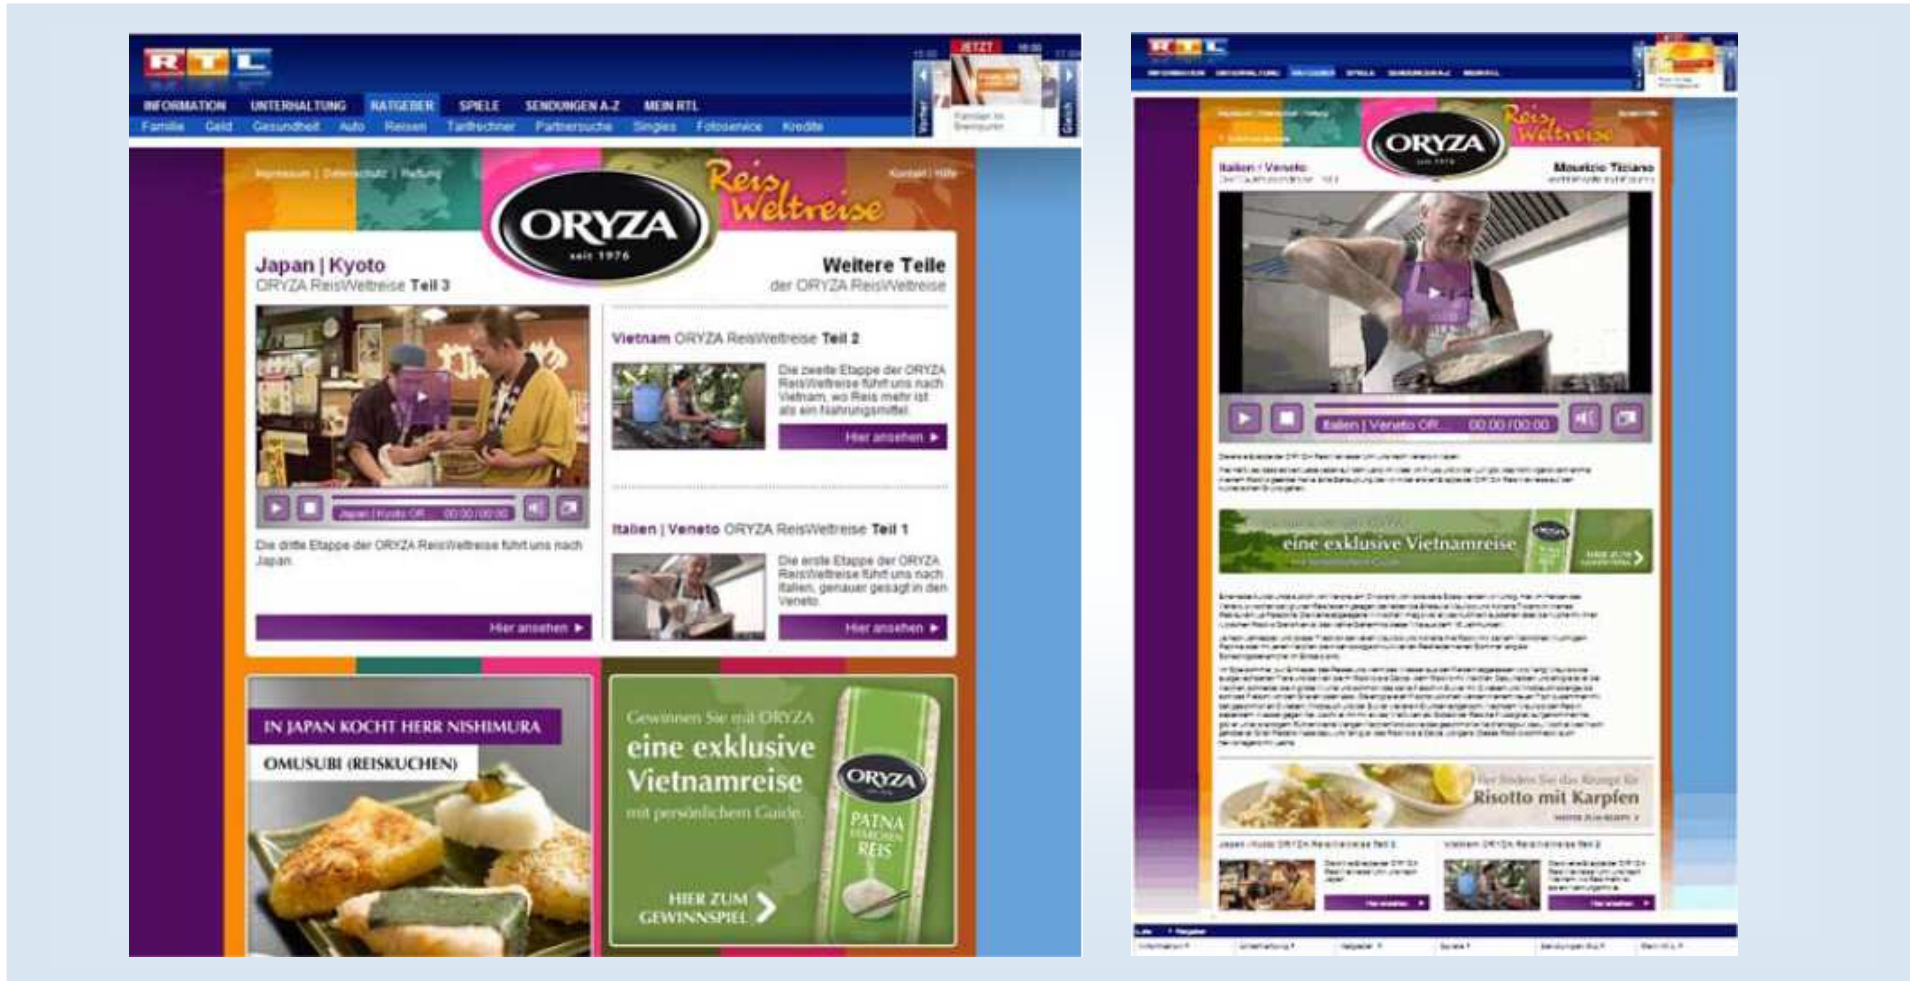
RTL

JETZT

INFORMATION UNTERHALTUNG RATGEBER SPIELE SENDUNGEN A-Z MEIN RTL

Familie Geld Gesundheit Auto Reisen Tarifrechner Partnersuche Singles Fotoservice Kredite

Impressum | Datenschutz | Haftung

Kontakt | Hilfe

ORYZA seit 1976

Reis Weltreise

Japan | Kyoto
ORYZA ReisWeltreise Teil 3

Japan | Kyoto OR... 00:00 / 00:00

Die dritte Etappe der ORYZA ReisWeltreise führt uns nach Japan.

Hier ansehen ▶

Weitere Teile
der ORYZA ReisWeltreise

Vietnam ORYZA ReisWeltreise Teil 2

Die zweite Etappe der ORYZA ReisWeltreise führt uns nach Vietnam, wo Reis mehr ist als ein Nahrungsmittel.

Hier ansehen ▶

Italien | Veneto ORYZA ReisWeltreise Teil 1

Die erste Etappe der ORYZA ReisWeltreise führt uns nach Italien, genauer gesagt in den Veneto.

Hier ansehen ▶

IN JAPAN KOCHT HERR NISHIMURA
OMUSUBI (REISKUCHEN)

Gewinnen Sie mit ORYZA
eine exklusive Vietnamreise
mit persönlichem Guide

ORYZA
PATNA
REIS

HIER ZUM GEWINNSPIEL

RTL

ORYZA seit 1976

Reis Weltreise

Italien | Veneto

Maurizio Tiziano

Italien | Veneto OR... 00:00 / 00:00

eine exklusive Vietnamreise

Hier finden Sie das Rezept für
Risotto mit Karpfen